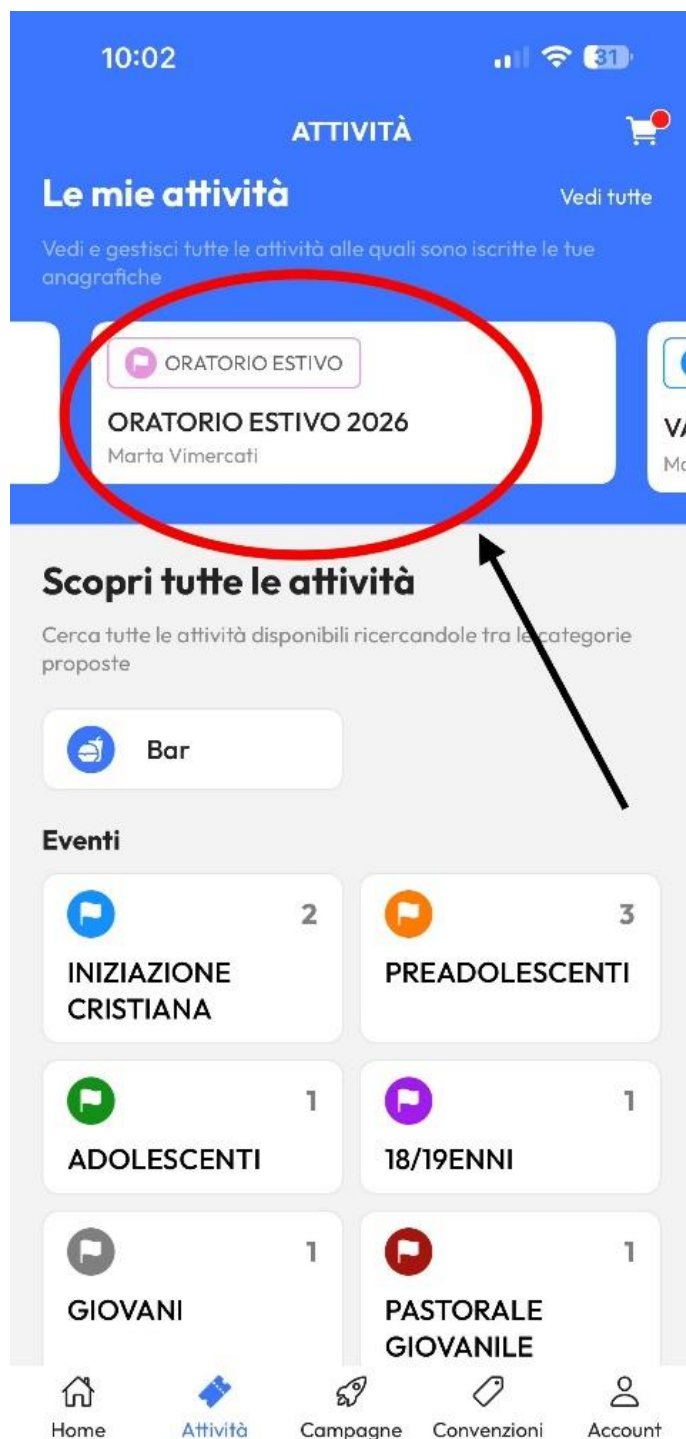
10:02

31

ATTIVITÀ

Le mie attività

Vedi tutte

Vedi e gestisci tutte le attività alle quali sono iscritte le tue anagrafiche

ORATORIO ESTIVO

ORATORIO ESTIVO 2026
Marta Vimercati

VA
Ma

Scopri tutte le attività

Cerca tutte le attività disponibili ricercandole tra le categorie proposte

Bar

Eventi

2
INIZIAZIONE CRISTIANA

3
PREADOLESCENTI

1
ADOLESCENTI

1
18/19ENNI

1
GIOVANI

1
PASTORALE GIOVANILE

Home
Attività
Campagne
Convenzioni
Account